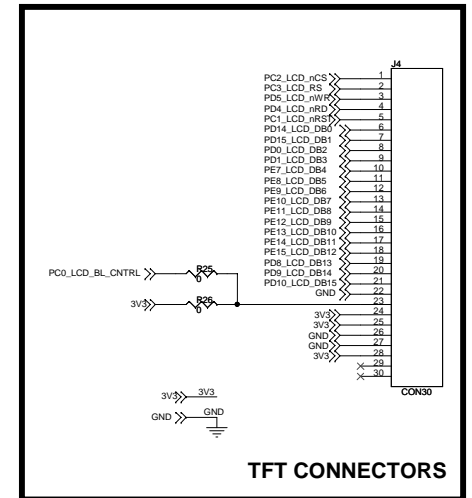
J4

PC2_LCD_nCS 1
PC3_LCD_RS 2
PD5_LCD_nWR 3
PD4_LCD_nRD 4
PC1_LCD_nRST 5
PD14_LCD_DB0 6
PD15_LCD_DB1 7
PD0_LCD_DB2 8
PD1_LCD_DB3 9
PE7_LCD_DB4 10
PE8_LCD_DB5 11
PE9_LCD_DB6 12
PE10_LCD_DB7 13
PE11_LCD_DB8 14
PE12_LCD_DB9 15
PE13_LCD_DB10 16
PE14_LCD_DB11 17
PE15_LCD_DB12 18
PD8_LCD_DB13 19
PD9_LCD_DB14 20
PD10_LCD_DB15 21
GND 22
23
3V3 24
3V3 25
GND 26
GND 27
3V3 28
29
30

CON30

PC0_LCD_BL_CNTRL
R25
0
3V3
R26
0

3V3 3V3
GND GND

TFT CONNECTORS